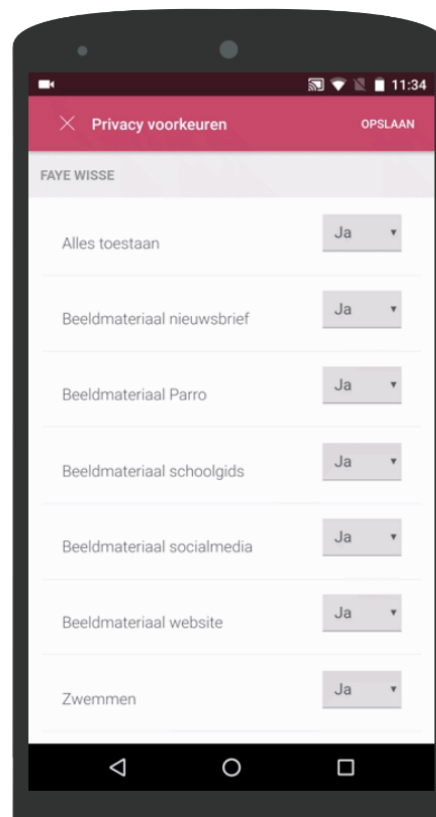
11:34

Privacy voorkeuren OPSLAAN

FAYE WISSE

Alles toestaan Ja

Beeldmateriaal nieuwsbrief Ja

Beeldmateriaal Parro Ja

Beeldmateriaal schoolgids Ja

Beeldmateriaal socialmedia Ja

Beeldmateriaal website Ja

Zwemmen Ja